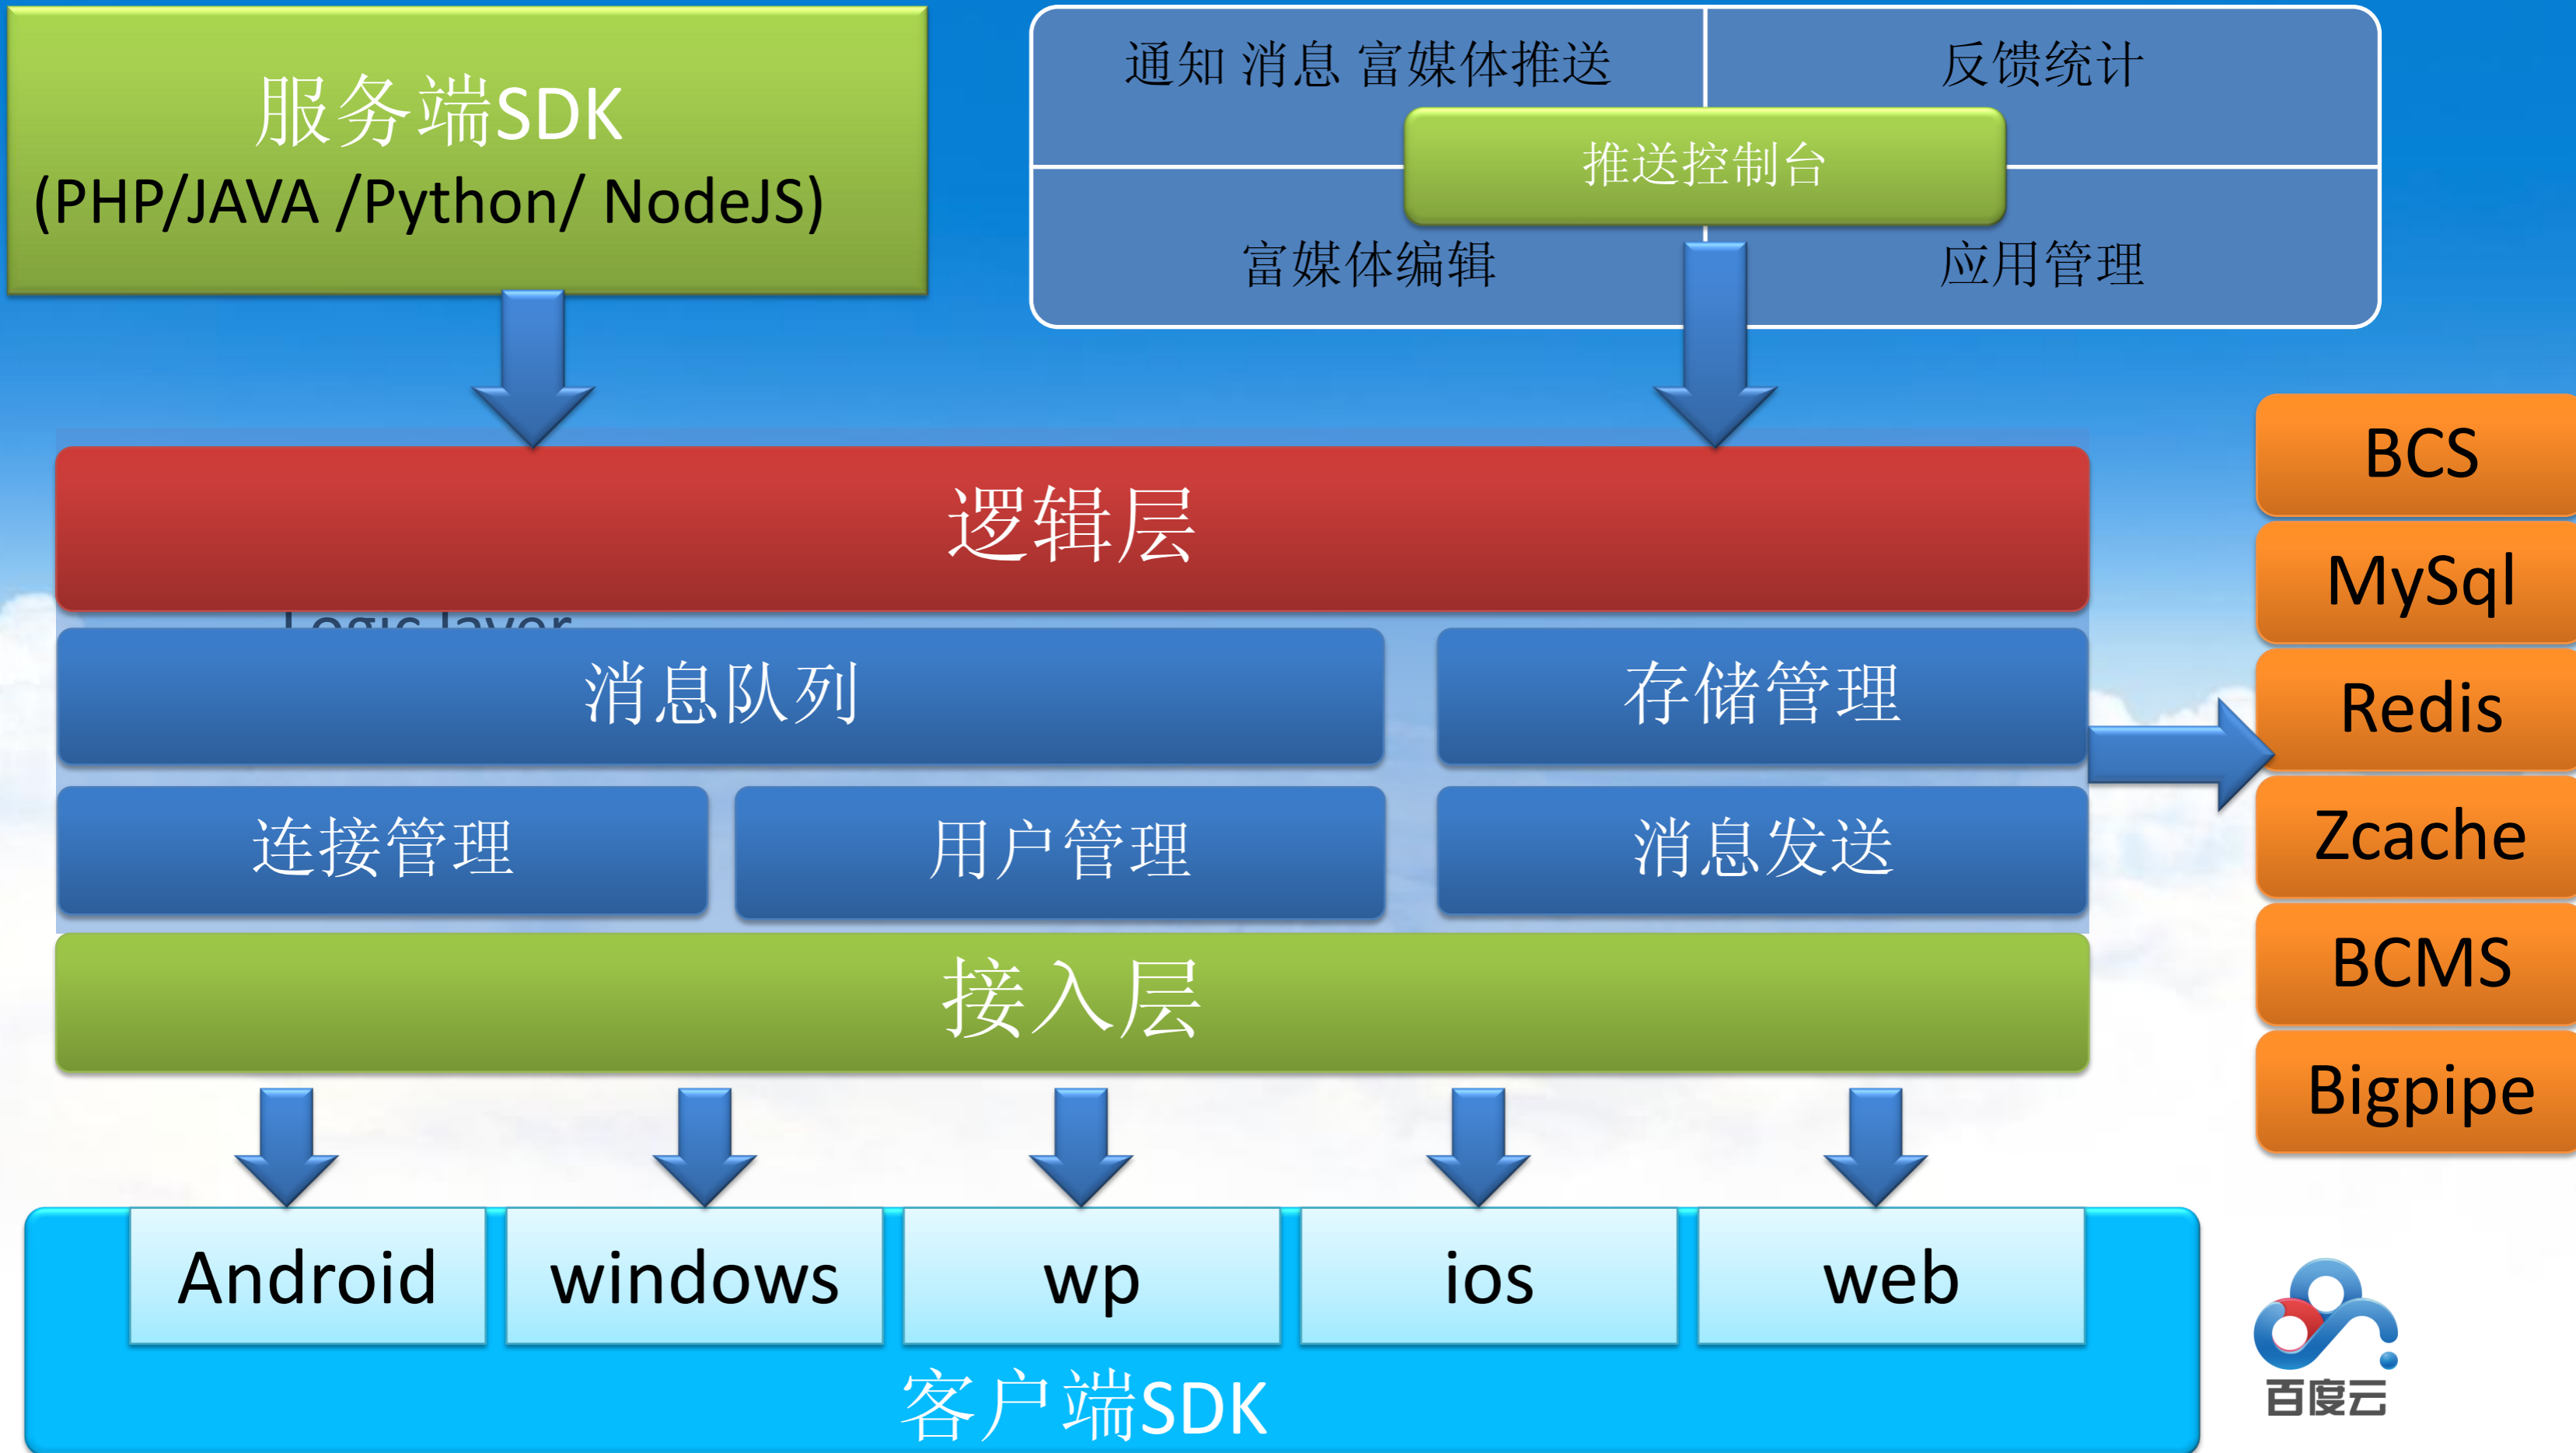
服务端SDK
(PHP/JAVA /Python/ NodeJS)

通知 消息 富媒体推送
反馈统计
推送控制台
富媒体编辑
应用管理

逻辑层
Logic layer

消息队列
存储管理
连接管理
用户管理
消息发送
接入层

BCS
MySql
Redis
Zcache
BCMS
Bigpipe

Android
windows
wp
ios
web
客户端SDK

百度云